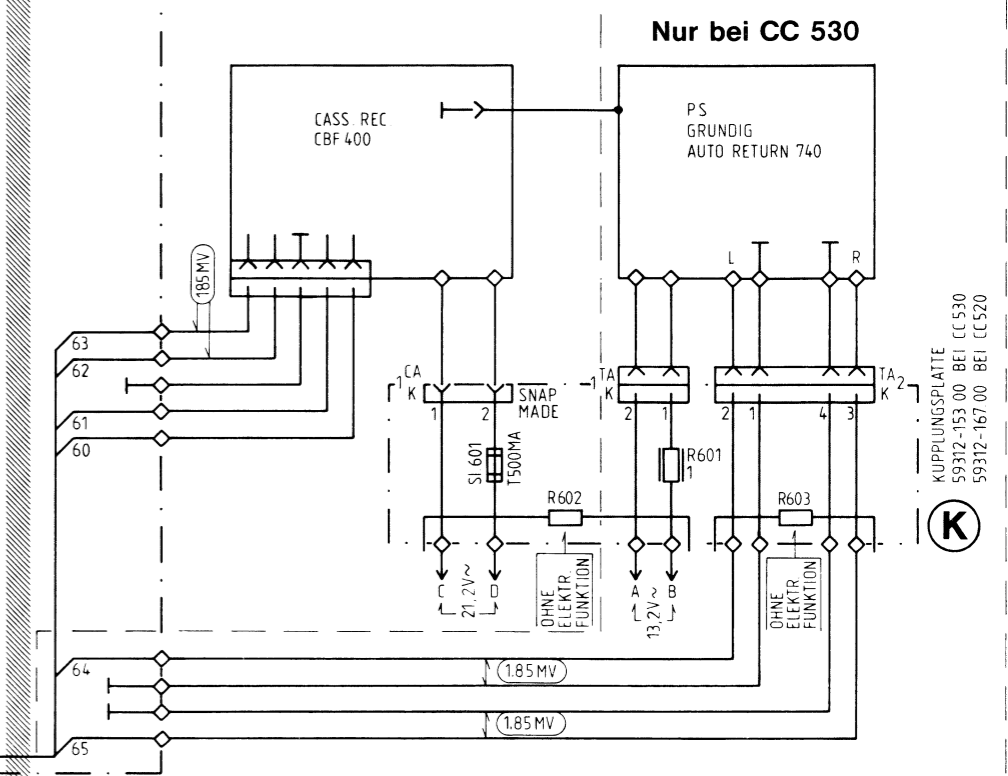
Nur bei CC 530

CASS. REC
CBF 400

PS
GRUNDIG
AUTO RETURN 740

185 MV

L R

63
62
61
60

CA
1 K

1 2

SNAP
MADE

TA
1 K

2 1

2 1 4 3

TA
K 2

KUPPLUNGSPLATTE
59312-153 00 BEI CC 530
59312-167 00 BEI CC 520

SI 601
T500MA

R601
1

R602

R603

K

C D
21,2V~

OHNE
ELEKTR.
FUNKTION

A B
13,2V~

OHNE
ELEKTR.
FUNKTION

64
1.85 MV
1.85 MV
65